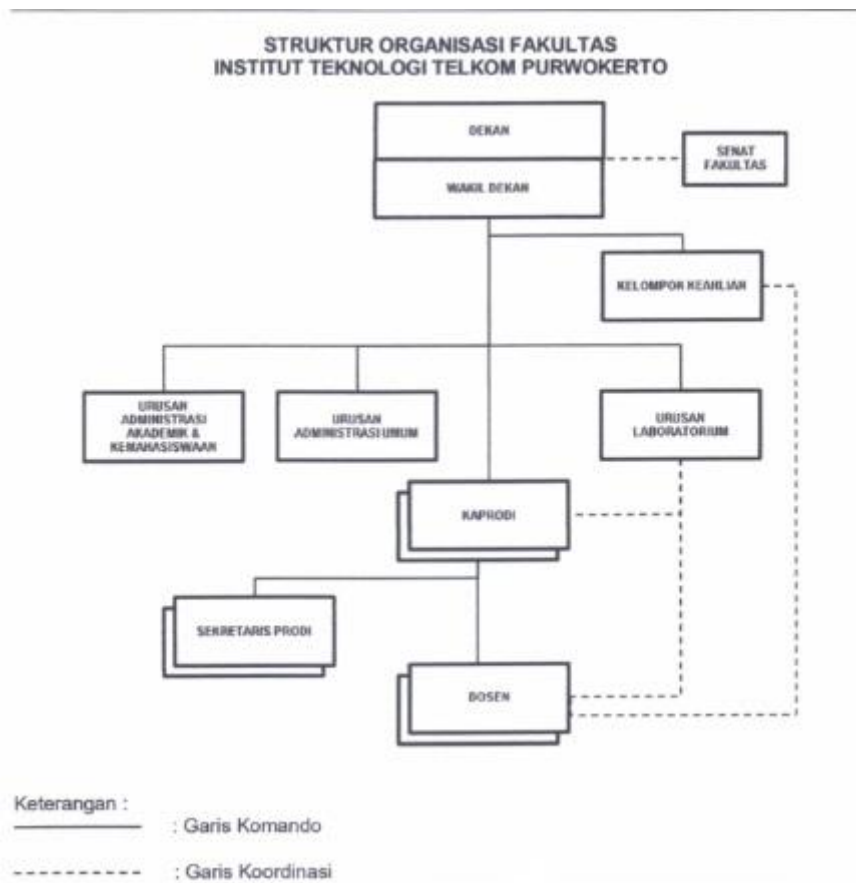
STRUKTUR ORGANISASI FAKULTAS
INSTITUT TEKNOLOGI TELKOM PURWOKERTO

DEKAN

WAKIL DEKAN

SENAT FAKULTAS

KELOMPOK KEAHLIAN

URUSAN ADMINISTRASI AKADEMIK & KEMAHASISWAAN

URUSAN ADMINISTRASI UMUM

URUSAN LABORATORIUM

KAPRODI

SEKRETARIS PRODI

DOSEN

Keterangan :
: Garis Komando
: Garis Koordinasi